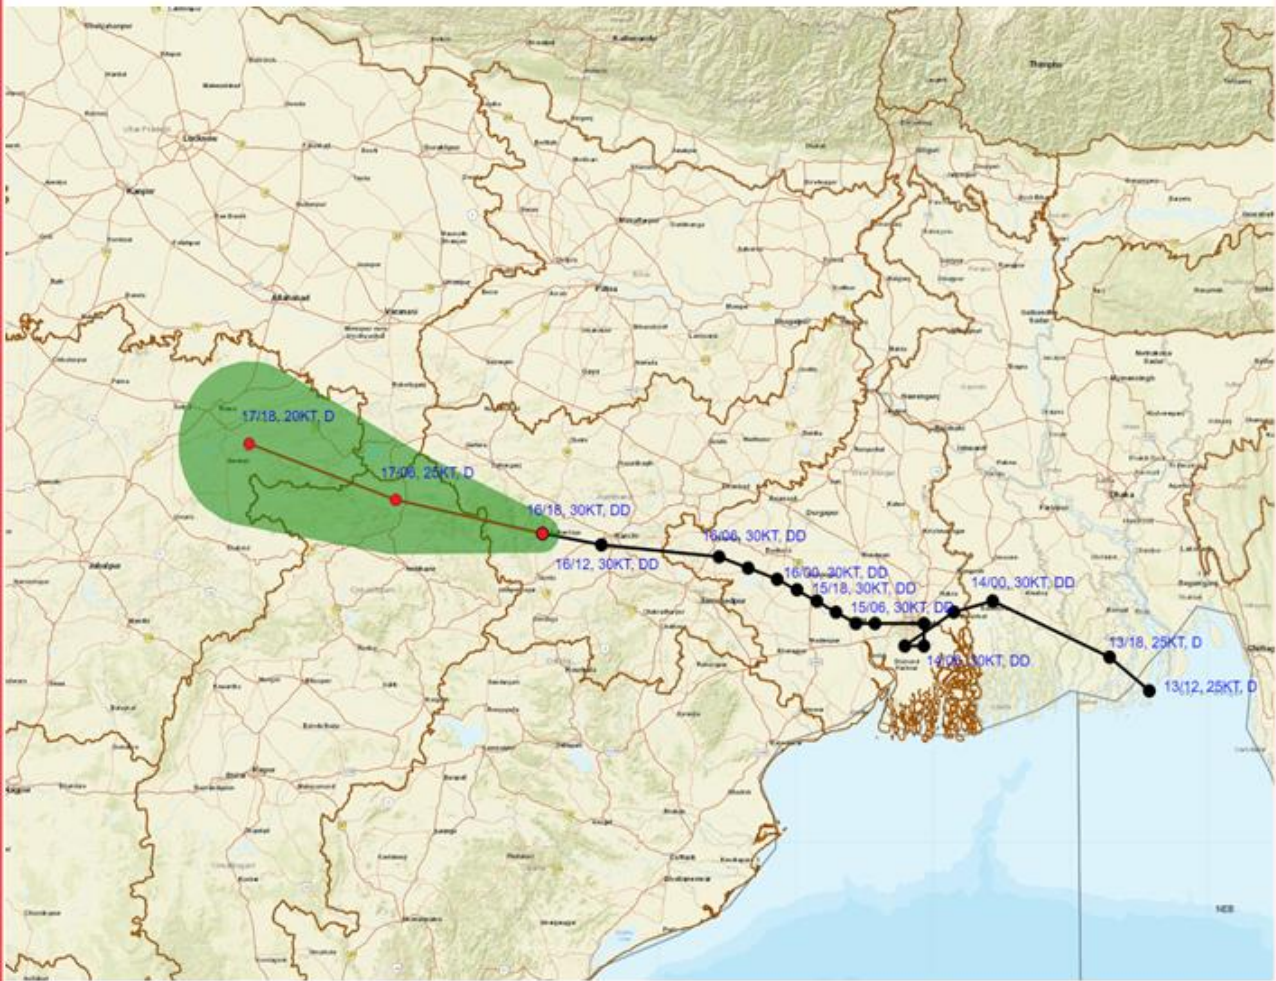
17/18, 20KT, D
17/06, 25KT, D
16/18, 30KT, DD
16/12, 30KT, DD
16/06, 30KT, DD
16/00, 30KT, DD
15/18, 30KT, DD
15/06, 30KT, DD
14/00, 30KT, DD
14/06, 30KT, DD
13/18, 25KT, D
13/12, 25KT, D

Lucknow
Kanpur
Allahabad
Varanasi
Patna
Gaya
Jabalpur
Kathmandu
Thimphu
Dhaka
Durgapur
Bhubaneswar
Cuttack